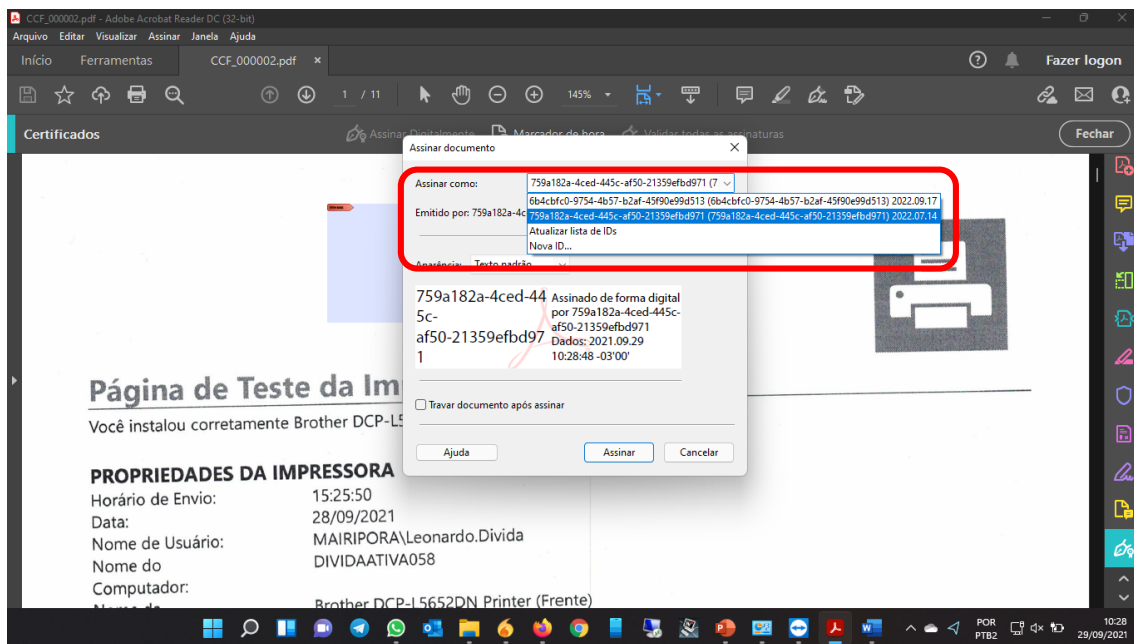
CCF_000002.pdf - Adobe Acrobat Reader DC (32-bit)
Arquivo Editar Visualizar Assinar Janela Ajuda
Início Ferramentas CCF_000002.pdf ×
Fazer logon
1 / 11 145%
Certificados
Assinar Digitalmente Marcador de hora Validar todas as assinaturas
Fechar

Assinar documento
Assinar como: 759a182a-4ced-445c-af50-21359efbd971 (7
6b4cbfc0-9754-4b57-b2af-45f90e99d513 (6b4cbfc0-9754-4b57-b2af-45f90e99d513) 2022.09.17
759a182a-4ced-445c-af50-21359efbd971 (759a182a-4ced-445c-af50-21359efbd971) 2022.07.14
Atualizar lista de IDs
Nova ID...
Emitido por: 759a182a-4c
Aparência: Texto padrão
759a182a-4ced-445c-af50-21359efbd971
Assinado de forma digital por 759a182a-4ced-445c-af50-21359efbd971
Dados: 2021.09.29 10:28:48 -03'00'
Travar documento após assinar
Ajuda Assinar Cancelar

Página de Teste da Im
Você instalou corretamente Brother DCP-L5
PROPRIEDADES DA IMPRESSORA
Horário de Envio: 15:25:50
Data: 28/09/2021
Nome de Usuário: MAIRIPORA\Leonardo.Divida
Nome do Computador: DIVIDAATIVA058
Brother DCP-L5652DN Printer (Frente)

POR PTB2 10:28 29/09/2021